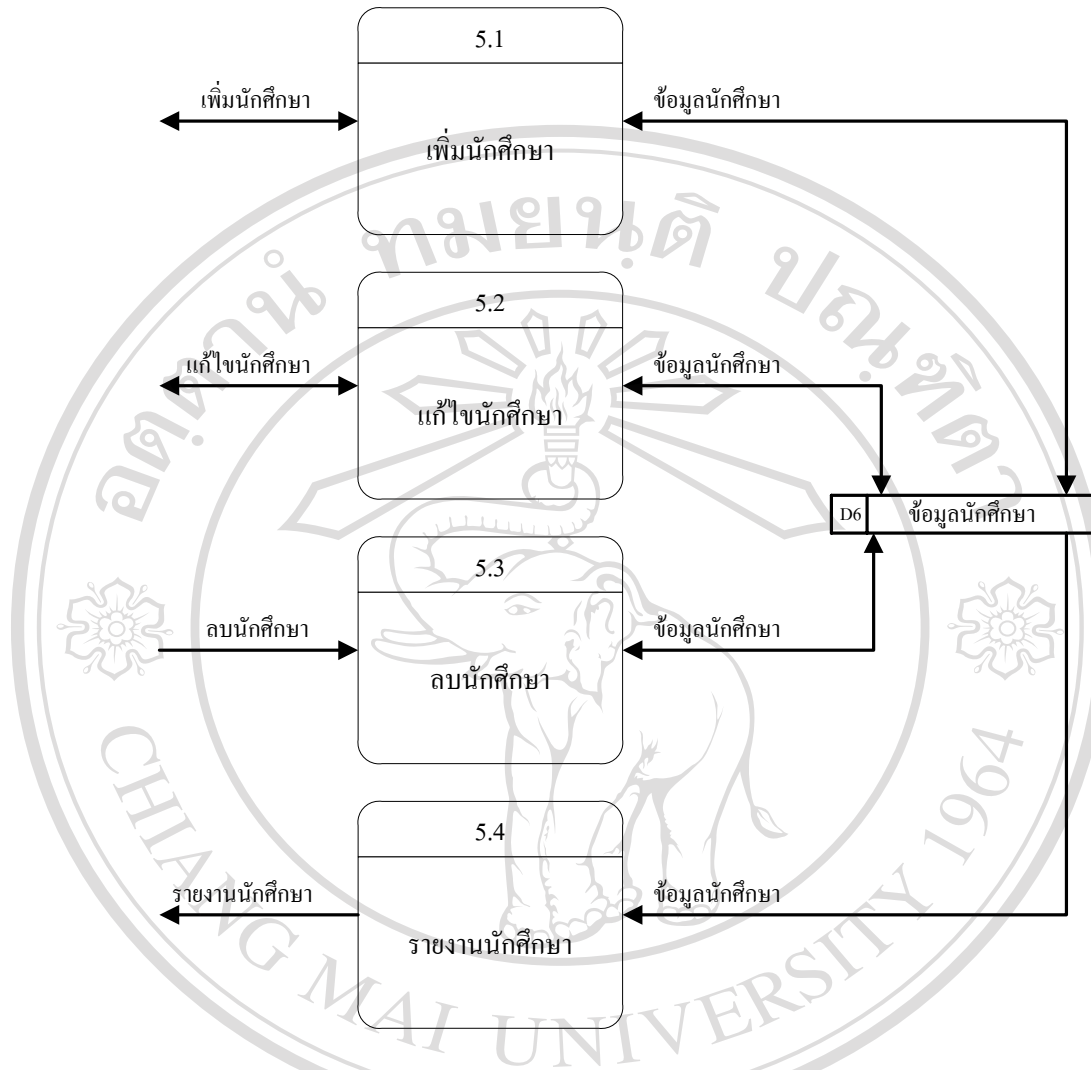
5.1

เพิ่มนักศึกษา

ข้อมูลนักศึกษา

เพิ่มนักศึกษา

5.2

แก้ไขนักศึกษา

ข้อมูลนักศึกษา

แก้ไขนักศึกษา

D6 ข้อมูลนักศึกษา

5.3

ลบนักศึกษา

ข้อมูลนักศึกษา

ลบนักศึกษา

5.4

รายงานนักศึกษา

ข้อมูลนักศึกษา

รายงานนักศึกษา

ลิขสิทธิ์มหาวิทยาลัยเชียงใหม่

CHIANG MAI UNIVERSITY 1964